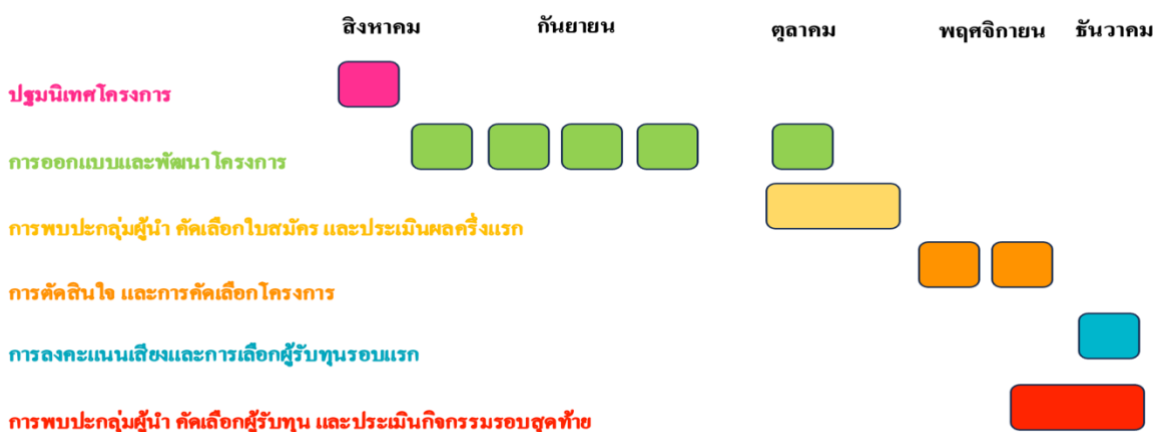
สิงหาคม กันยายน ตุลาคม พฤศจิกายน ธันวาคม

ปฐมนิเทศโครงการ

การออกแบบและพัฒนาโครงการ

การพบปะกลุ่มผู้นำ คัดเลือกใบสมัคร และประเมินผลครึ่งแรก

การตัดสินใจ และการคัดเลือกโครงการ

การลงคะแนนเสียงและการเลือกผู้รับทุนรอบแรก

การพบปะกลุ่มผู้นำ คัดเลือกผู้รับทุน และประเมินกิจกรรมรอบสุดท้าย